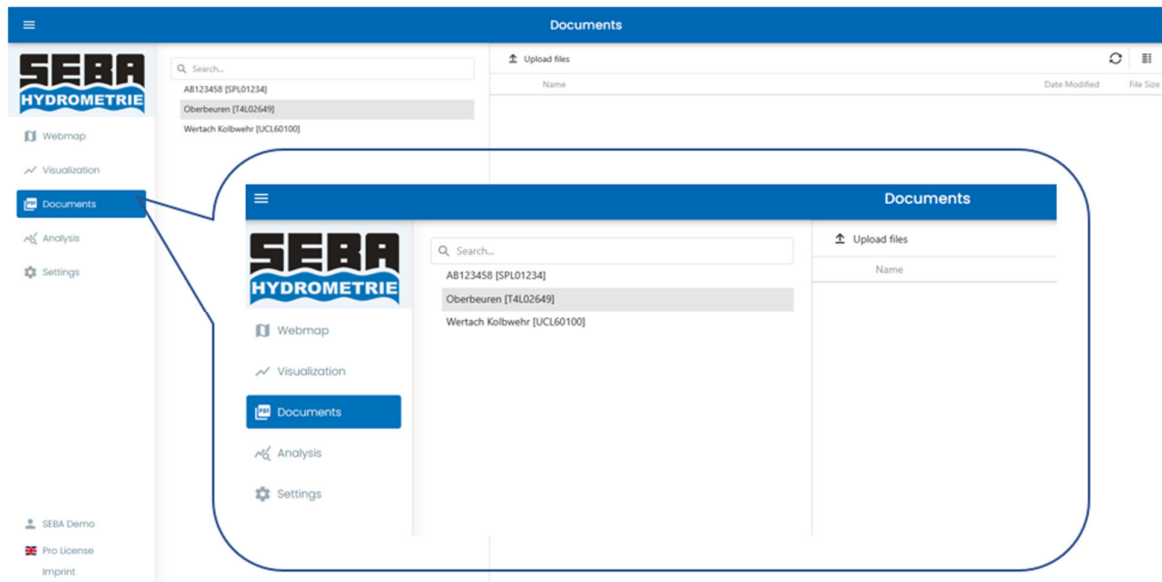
Documents

SEBA HYDROMETRIE

Webmap
Visualization
Documents
Analysis
Settings

Search...
AB123458 [SPL01234]
Oberbeuren [T4L02649]
Wertach Kolbwehr [UCL60100]

Upload files

Name
Date Modified
File Size

Documents

SEBA HYDROMETRIE

Webmap
Visualization
Documents
Analysis
Settings

Search...
AB123458 [SPL01234]
Oberbeuren [T4L02649]
Wertach Kolbwehr [UCL60100]

Upload files

Name

SEBA Demo
Pro License
Imprint